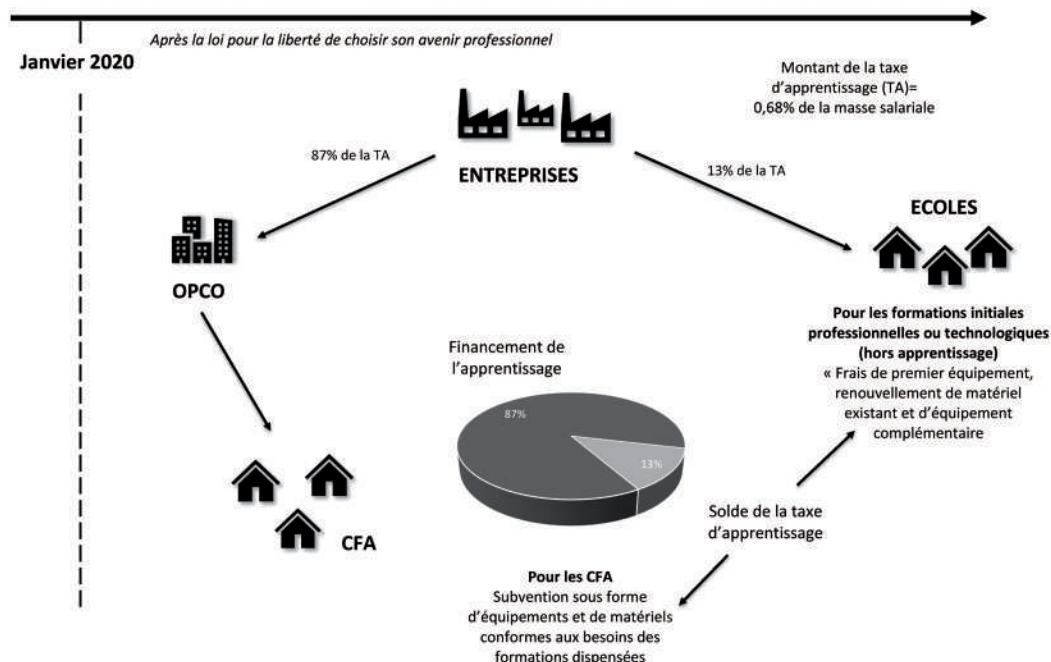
Après la loi pour la liberté de choisir son avenir professionnel

Janvier 2020

Montant de la taxe d'apprentissage (TA)= 0,68% de la masse salariale

87% de la TA

ENTREPRISES

13% de la TA

ECOLES

OPCO

Pour les formations initiales professionnelles ou technologiques (hors apprentissage)
« Frais de premier équipement, renouvellement de matériel existant et d'équipement complémentaire

Financement de l'apprentissage

87%

13%

Solde de la taxe d'apprentissage

CFA

Pour les CFA
Subvention sous forme d'équipements et de matériels conformes aux besoins des formations dispensées